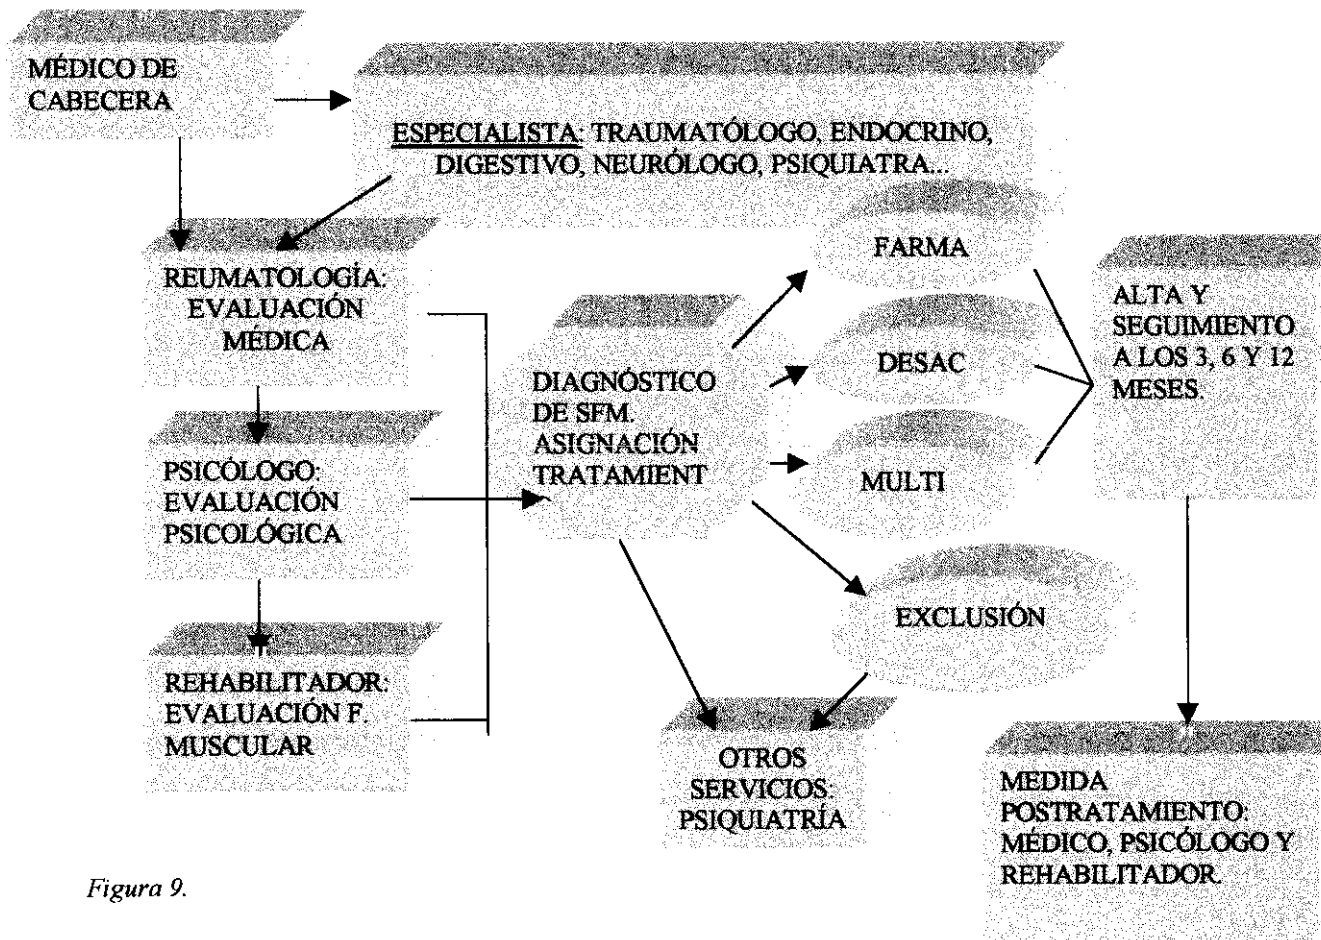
MÉDICO DE CABECERA

ESPECIALISTA: TRAUMATÓLOGO, ENDOCRINO, DIGESTIVO, NEURÓLOGO, PSIQUIATRA...

REUMATOLOGÍA: EVALUACIÓN MÉDICA

PSICÓLOGO: EVALUACIÓN PSICOLÓGICA

REHABILITADOR: EVALUACIÓN F. MUSCULAR

DIAGNÓSTICO DE SFM. ASIGNACIÓN TRATAMIENT

FARMA

DESAC

MULTI

EXCLUSIÓN

OTROS SERVICIOS: PSIQUIATRÍA

ALTA Y SEGUIMIENTO A LOS 3, 6 Y 12 MESES.

MEDIDA POSTRATAMIENTO: MÉDICO, PSICÓLOGO Y REHABILITADOR.

Figura 9.